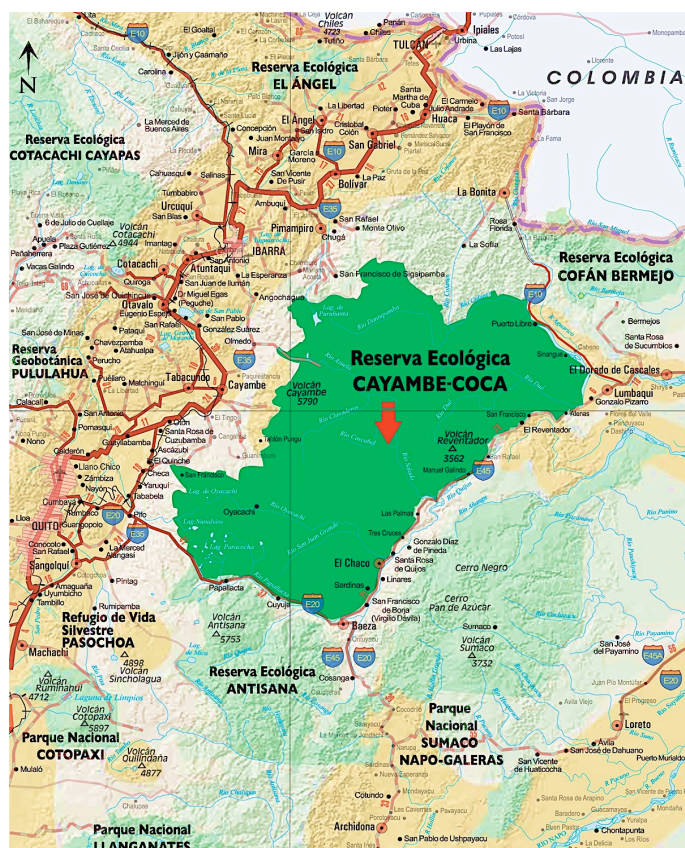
N

COLOMBIA

Volcán Chiles 4723

Tulcán

Ipiales

Reserva Ecológica EL ÁNGEL

Reserva Ecológica COTACACHI CAYAPAS

El Ángel

San Gabriel

Huaca

Bolívar

Mira

Urcuquí

Volcán Cotacachi 4944

Cotacachi

Atuntaqui

IBARRA

Otavalo

Pimampiro

La Bonita

Reserva Ecológica COFÁN BERMEJO

Reserva Geobotánica PULULAHUA

Tabacundo

Cayambe

Reserva Ecológica CAYAMBE-COCA

Volcán Cayambe 5790

Volcán Reventador 3562

El Dorado de Cascales

Lumbaqui

QUITO

Sangolquí

Machachi

Refugio de Vida Silvestre PASOCHOA

Volcán Antisana 5753

Reserva Ecológica ANTISANA

El Chaco

Baeza

Cerro Negro

Cerro Pan de Azúcar

Volcán Sumaco 3732

Parque Nacional SUMACO NAPO-GALERAS

Volcán Rumiñahui 4712

Volcán Cotopaxi 5897

Volcán Sincholagua 4898

Volcán Quilindaña 4877

Parque Nacional COTOPAXI

Parque Nacional LLANGANATES

Archidona

Loreto

E10

E35

E20

E45

E45A